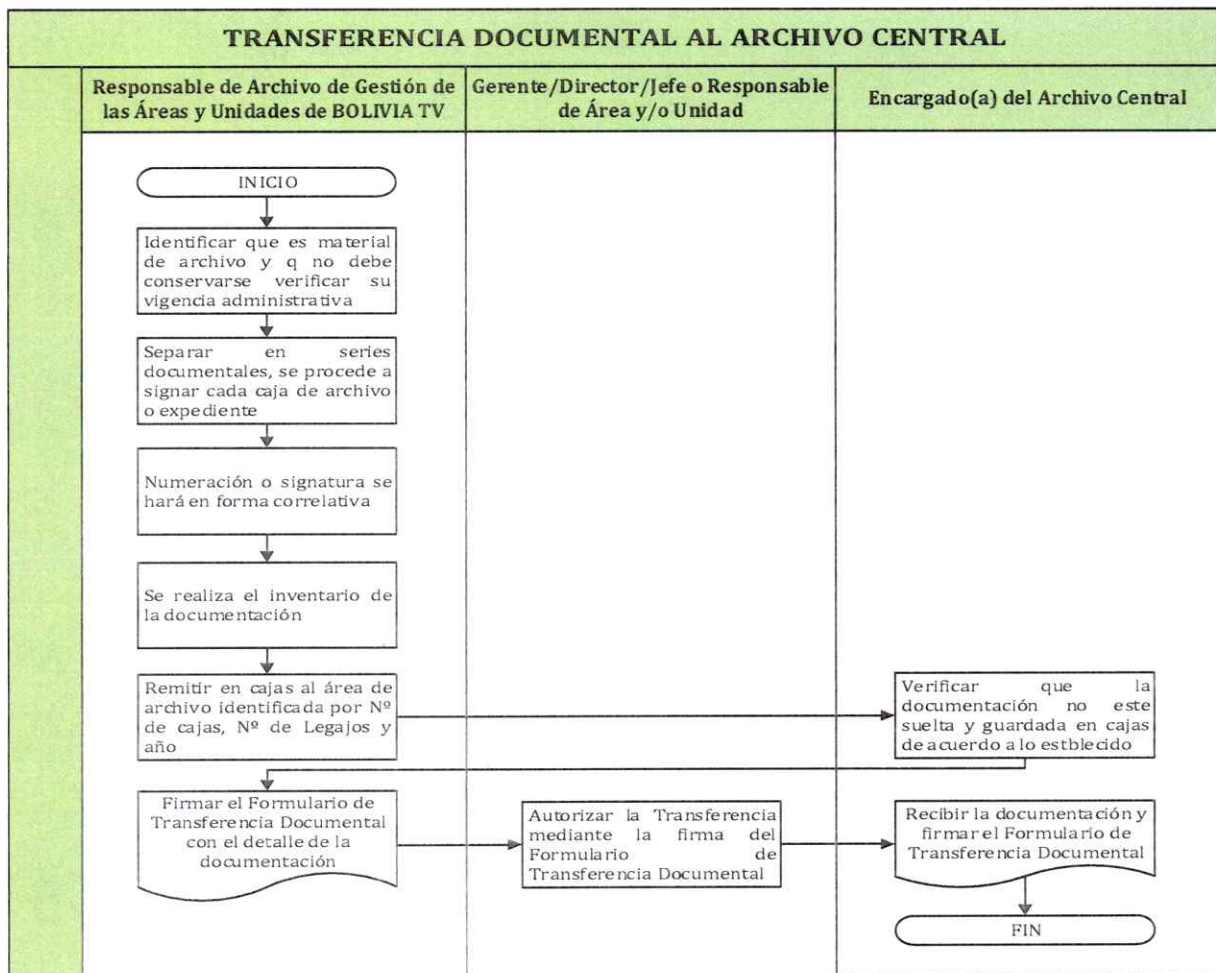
TRANSFERENCIA DOCUMENTAL AL ARCHIVO CENTRAL

| Responsable de Archivo de Gestión de las Áreas y Unidades de BOLIVIA TV | Gerente/Director/Jefe o Responsable de Área y/o Unidad | Encargado(a) del Archivo Central |
|---|---|---|

INICIO

Identificar que es material de archivo y q no debe conservarse verificar su vigencia administrativa

Separar en series documentales, se procede a signar cada caja de archivo o expediente

Numeración o signatura se hará en forma correlativa

Se realiza el inventario de la documentación

Remitir en cajas al área de archivo identificada por Nº de cajas, Nº de Legajos y año

Verificar que la documentación no este suelta y guardada en cajas de acuerdo a lo estblecido

Firmar el Formulario de Transferencia Documental con el detalle de la documentación

Autorizar la Transferencia mediante la firma del Formulario de Transferencia Documental

Recibir la documentación y firmar el Formulario de Transferencia Documental

FIN